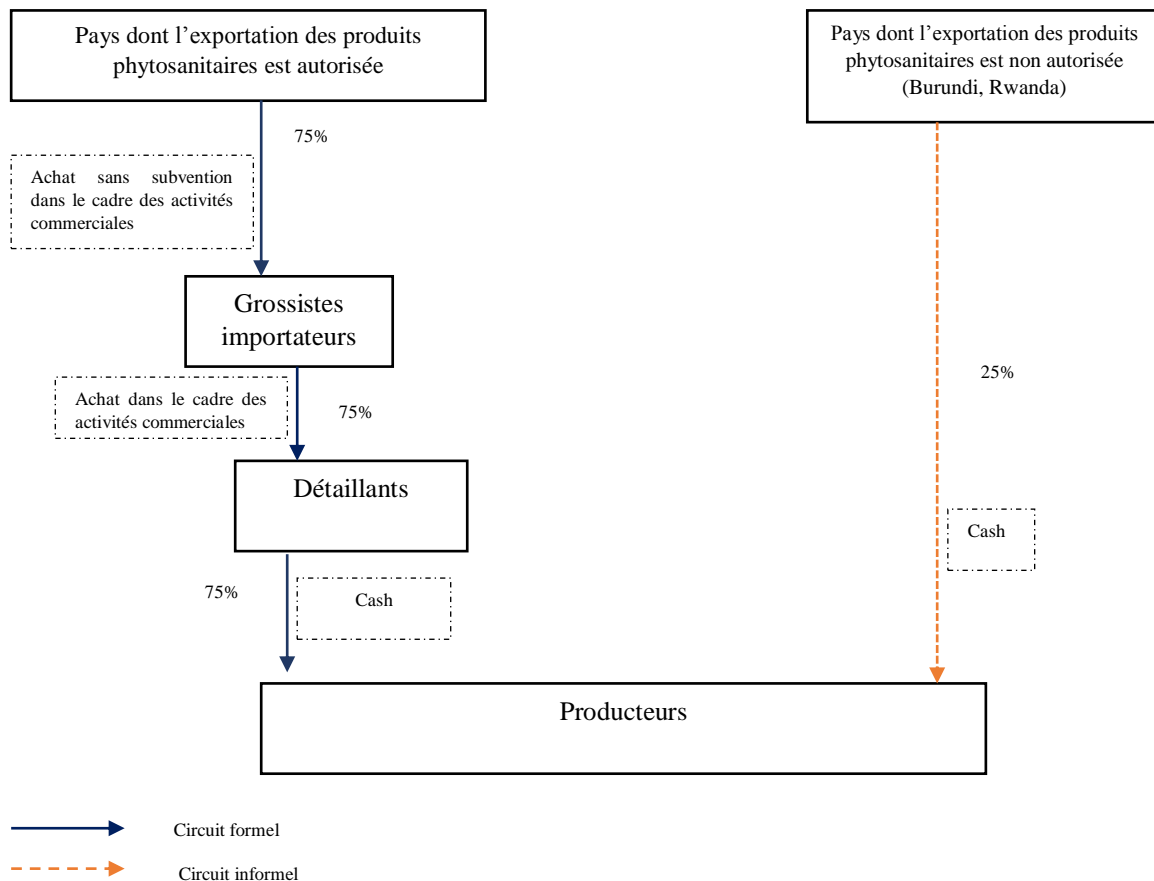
Pays dont l’exportation des produits phytosanitaires est autorisée

Pays dont l’exportation des produits phytosanitaires est non autorisée (Burundi, Rwanda)

75%

Achat sans subvention dans le cadre des activités commerciales

Grossistes importateurs

25%

Achat dans le cadre des activités commerciales

75%

Détaillants

Cash

75%

Cash

Producteurs

Circuit formel

Circuit informel